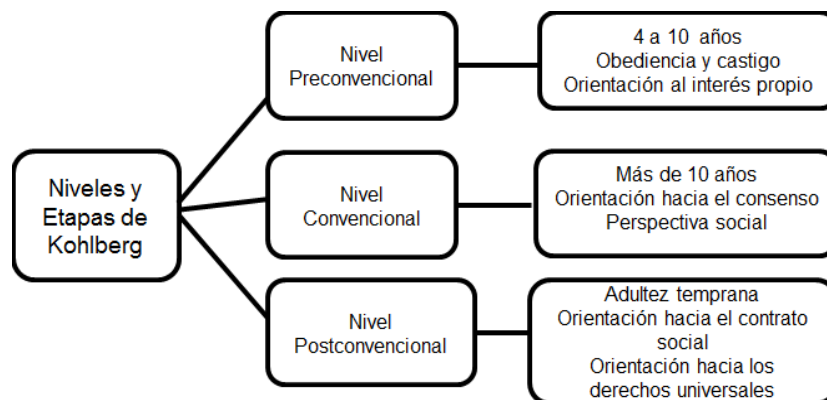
Niveles y Etapas de Kohlberg

Nivel Preconvencional

4 a 10 años
Obediencia y castigo
Orientación al interés propio

Nivel Convencional

Más de 10 años
Orientación hacia el consenso
Perspectiva social

Nivel Postconvencional

Adultez temprana
Orientación hacia el contrato social
Orientación hacia los derechos universales